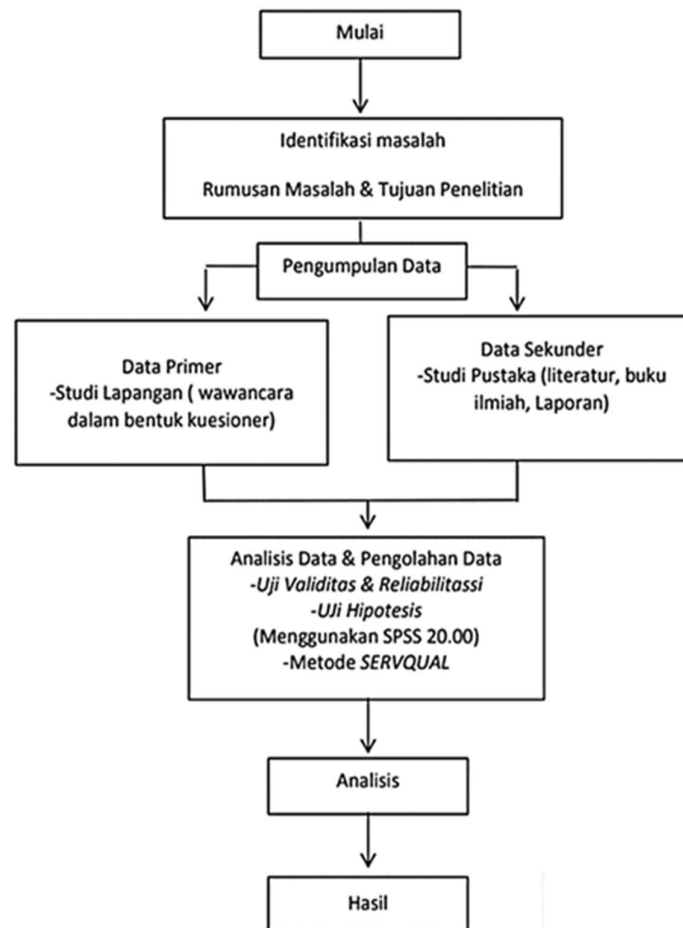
Mulai

Identifikasi masalah

Rumusan Masalah & Tujuan Penelitian

Pengumpulan Data

Data Primer
-Studi Lapangan ( wawancara dalam bentuk kuesioner)

Data Sekunder
-Studi Pustaka (literatur, buku ilmiah, Laporan)

Analisis Data & Pengolahan Data
-Uji Validitas & Reliabilitassi
-UJi Hipotesis
(Menggunakan SPSS 20.00)
-Metode SERVQUAL

Analisis

Hasil